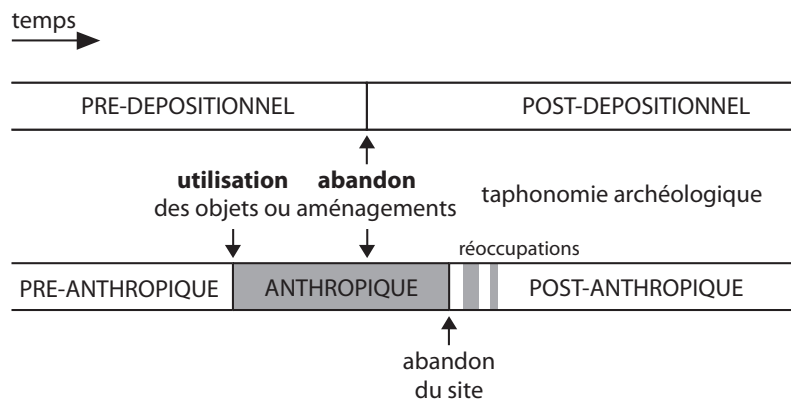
temps

PRE-DEPOSITIONNEL

POST-DEPOSITIONNEL

**utilisation** **abandon**
des objets ou aménagements

taphonomie archéologique

réoccupations

PRE-ANTHROPIQUE

ANTHROPIQUE

POST-ANTHROPIQUE

abandon
du site